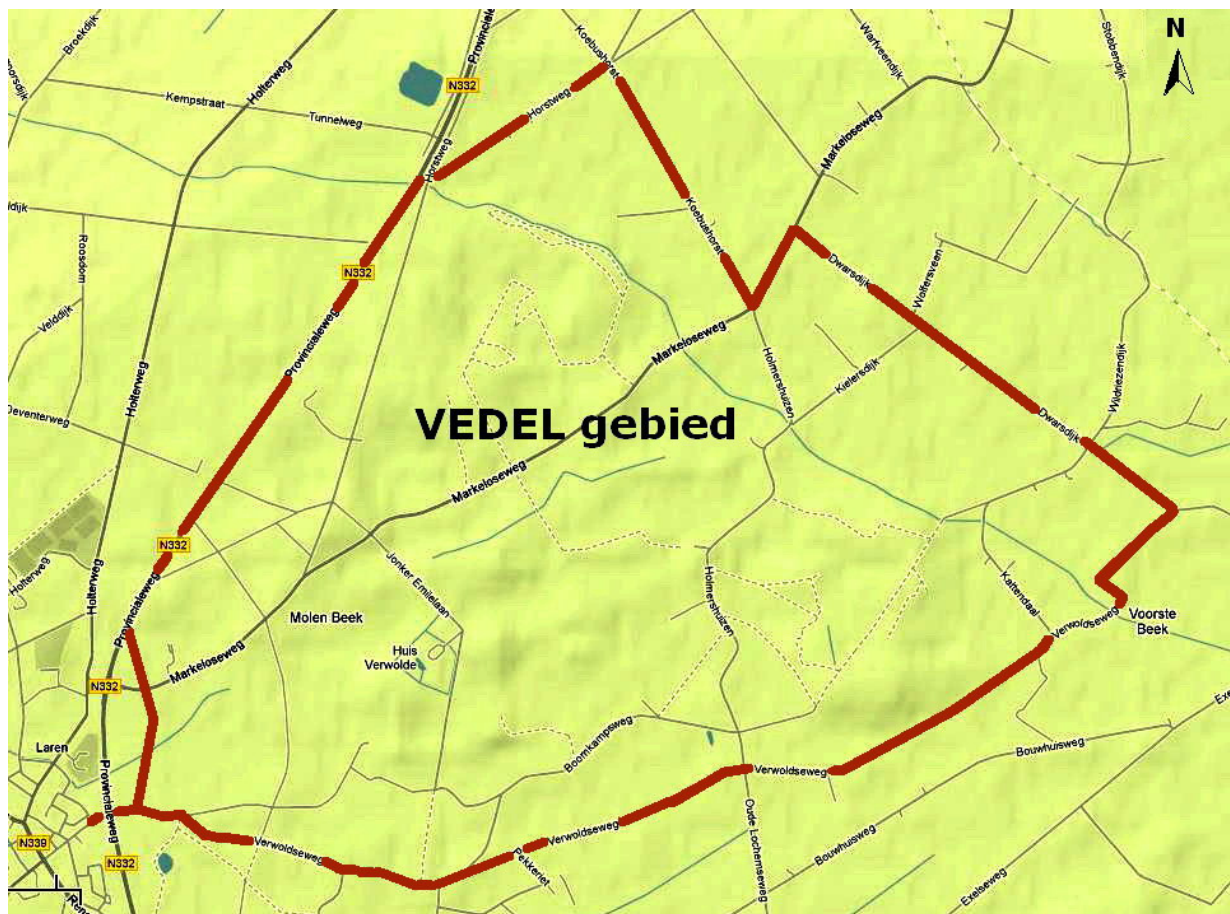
N

VEDEL gebied

Broekdijk
Holterweg
Kempstraat
Tunnelweg
N332
Provincialeweg
Koebusheret
Horstweg
Warfveendijk
Stobbendijk
Markeloseweg
Horstweg
Koebusheret
Dwarsdijk
Wolfersveen
Roosdom
Velddijk
Holterweg
Deventerweg
Markeloseweg
Holmershuizen
Kielersdijk
Dwarsdijk
Wildnezendijk
Markeloseweg
N332
Holterweg
Holterweg
Provincialeweg
Jonker Emilelaan
Holmershuizen
Kattendaal
Verwoldseweg
Voorste Beek
Molen Beek
Huis Verwolde
N332
Markeloseweg
Laren
Provincialeweg
Boomkampsweg
Bouwhuisweg
Verwoldseweg
Verwoldseweg
Oude Lochemseweg
Bouwhuisweg
Exelseweg
N339
N332
Verwoldseweg
Pekkeriet
Exe